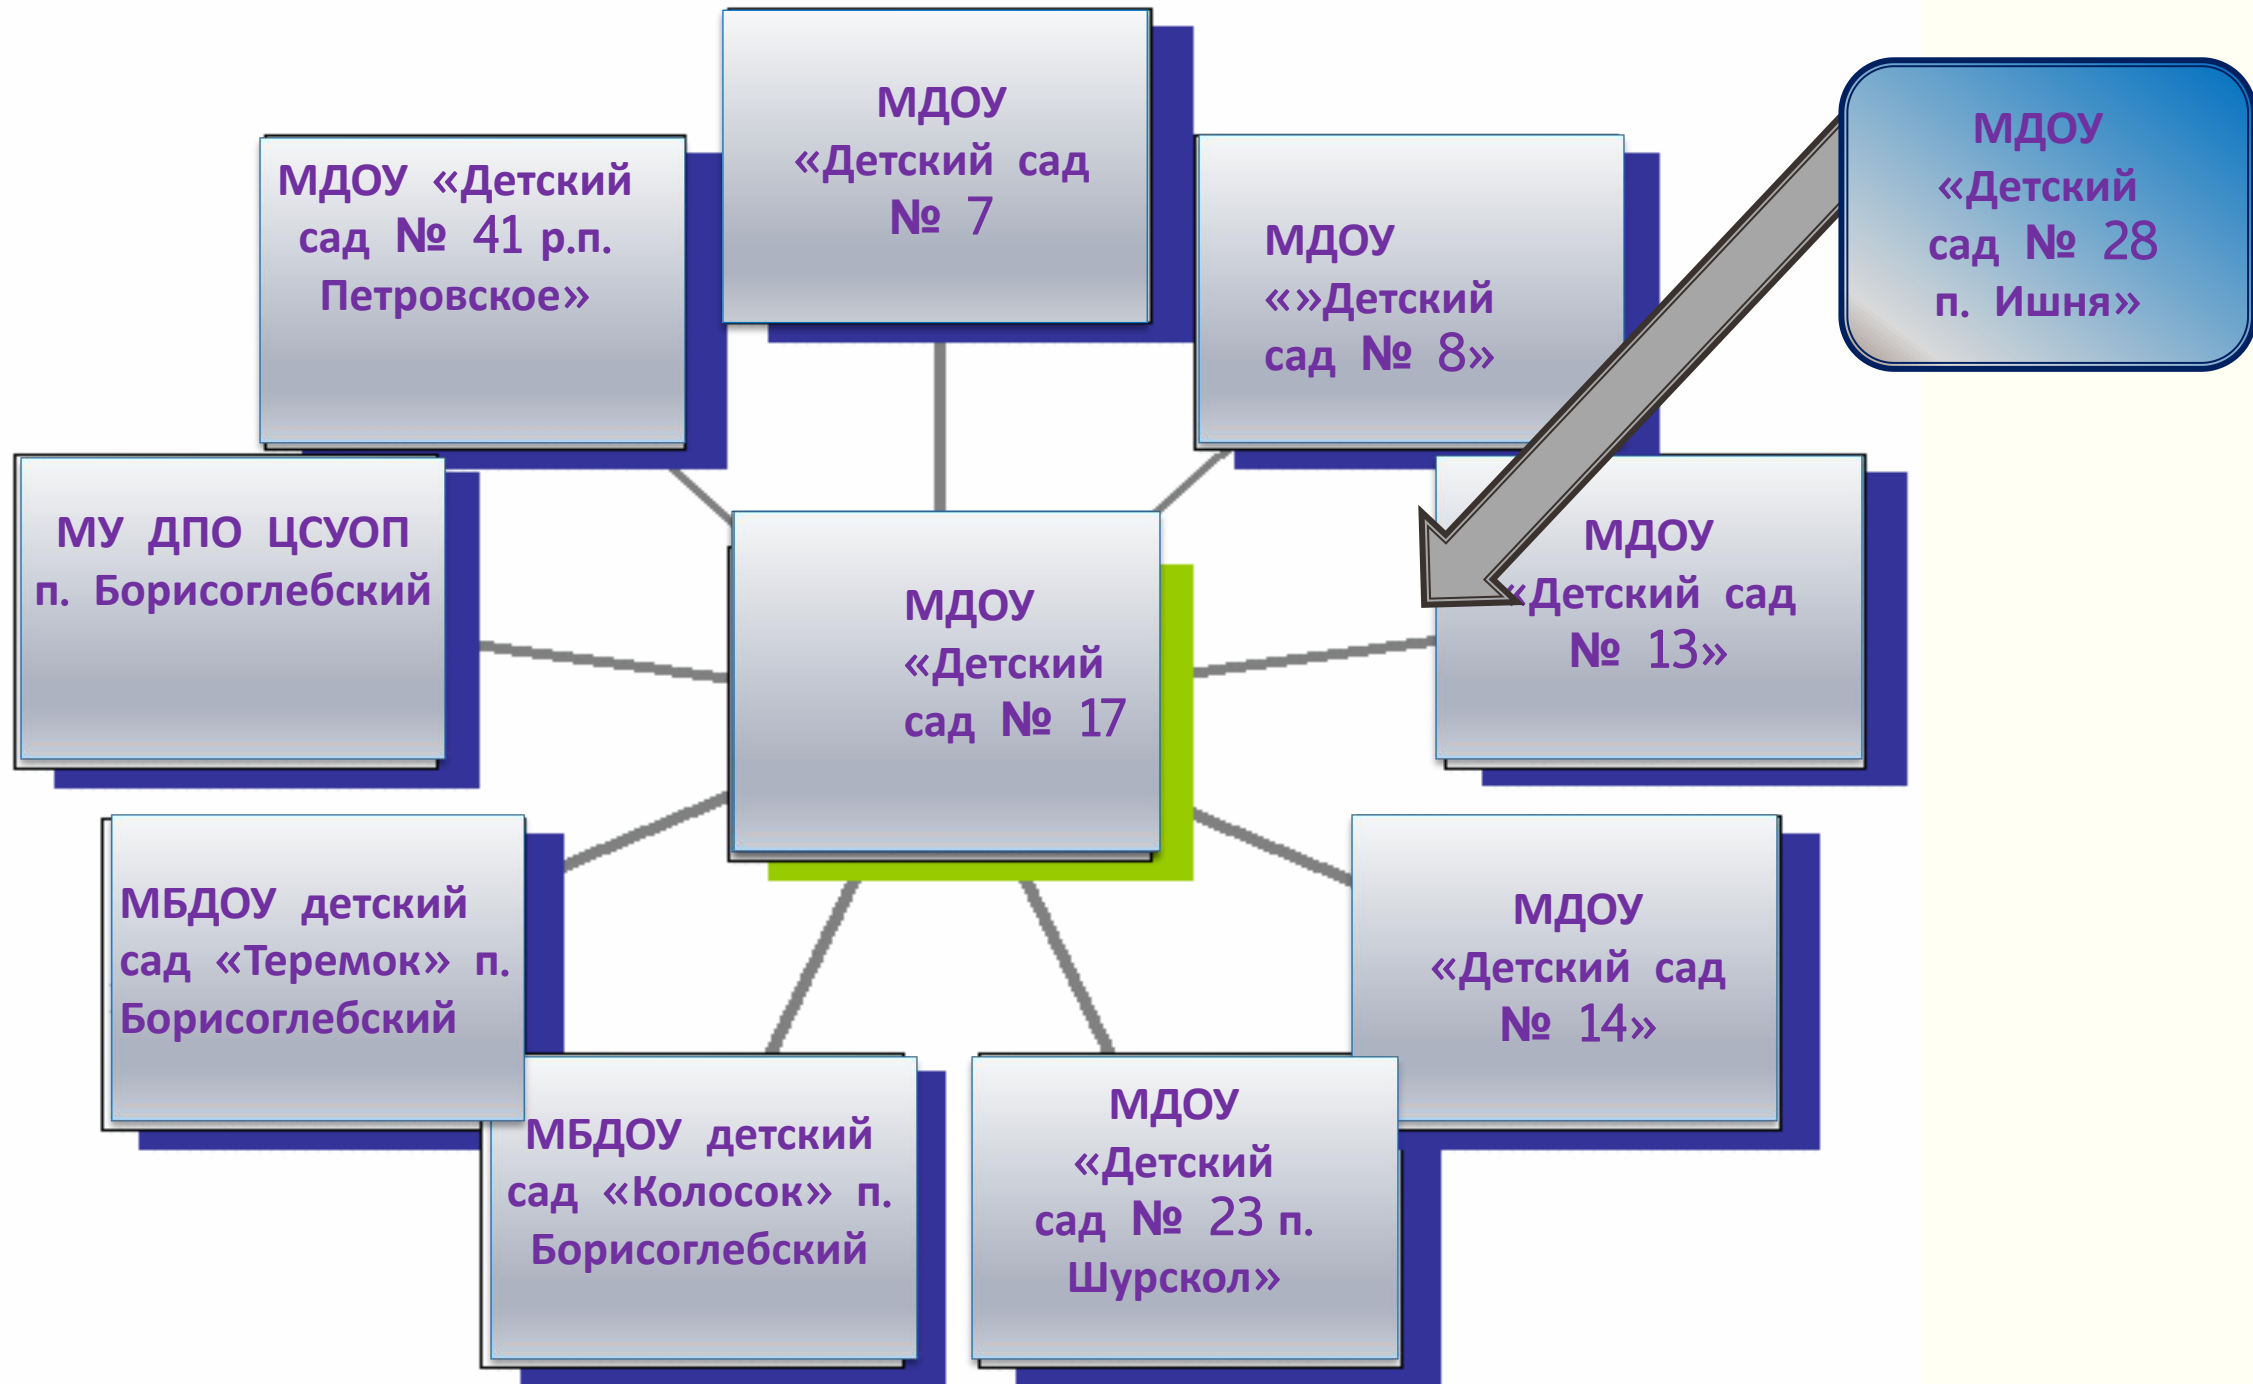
МДОУ «Детский сад № 7

МДОУ «Детский сад № 41 р.п. Петровское»

МДОУ «»Детский сад № 8»

МДОУ «Детский сад № 28 п. Ишня»

МУ ДПО ЦСУОП п. Борисоглебский

МДОУ «Детский сад № 17

МДОУ «Детский сад № 13»

МБДОУ детский сад «Теремок» п. Борисоглебский

МДОУ «Детский сад № 14»

МБДОУ детский сад «Колосок» п. Борисоглебский

МДОУ «Детский сад № 23 п. Шурскол»